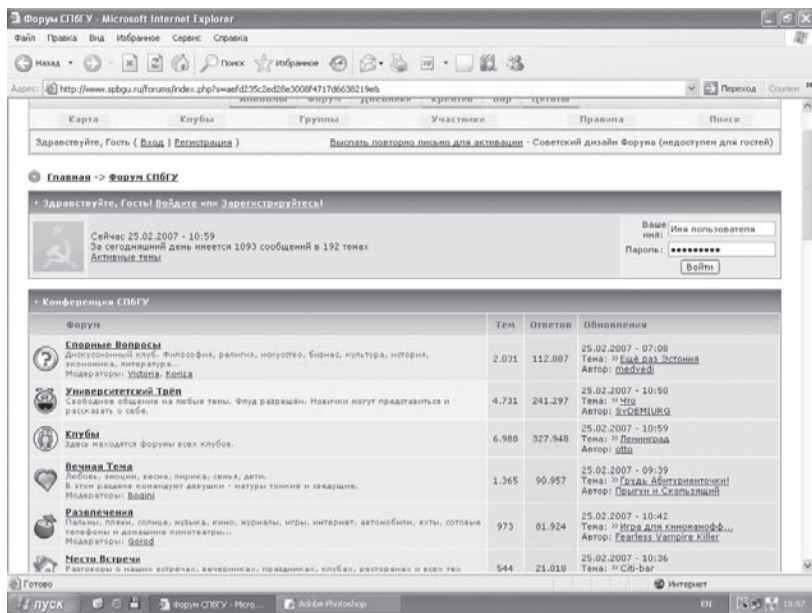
Форум СПбГУ - Microsoft Internet Explorer

Файл Правка Вид Избранное Сервис Справка

Назад · Поиск Избранное

Адрес: http://www.spbgu.ru/forums/index.php?s=aefd235c2ed28e3008f4717d6638219e& Переход Ссылки

Карта Клубы Группы Участники Правила Поиск

Здравствуйте, Гость ( Вход | Регистрация ) Выслать повторно письмо для активации · Советский дизайн Форума (недоступен для гостей)

Главная -> Форум СПбГУ

Здравствуйте, Гость! Войдите или Зарегистрируйтесь!

Сейчас 25.02.2007 - 10:59
За сегодняшний день имеется 1093 сообщений в 192 темах
Активные темы

Ваше имя: Имя пользователя
Пароль: ••••••••••
Войти

Конференция СПбГУ

| Форум | Тем | Ответов | Обновления |
|---|---|---|---|
| Спорные Вопросы Дискуссионный клуб. Философия, религия, искусство, бизнес, культура, история, экономика, литература... Модераторы: Victoria, Konza | 2.031 | 112.887 | 25.02.2007 - 07:08 Тема: » Ещё раз Эстония Автор: medvedi |
| Университетский Трёп Свободное общение на любые темы. Флуд разрешён. Новички могут представиться и рассказать о себе. | 4.731 | 241.297 | 25.02.2007 - 10:50 Тема: » Что Автор: SyDEMIURG |
| Клубы Здесь находятся форумы всех клубов. | 6.988 | 327.948 | 25.02.2007 - 10:59 Тема: » Ленинград Автор: otto |
| Вечная Тема Любовь, эмоции, весна, лирика, семья, дети. В этом разделе помогают девушки - натуры тонкие и звездные. Модераторы: Bogini | 1.365 | 90.957 | 25.02.2007 - 09:39 Тема: » Грудь Абитуриенточки! Автор: Прыгун и Скользящий |
| Развлечения Пальмы, пляжи, солнце, музыка, кино, журналы, игры, интернет, автомобили, яхты, сотовые телефоны и домашние кинотеатры... Модераторы: Gorod | 973 | 81.924 | 25.02.2007 - 10:42 Тема: » Игра для киноманоФФ... Автор: Fearless Vampire Killer |
| Место Встречи Разговоры о наших встречах, вечеринках, праздниках, клубах, ресторанах и всех тех | 544 | 21.010 | 25.02.2007 - 10:36 Тема: » Citi-bar |

Готово Интернет

пуск Форум СПбГУ - Micro... Adobe Photoshop EN 15:57